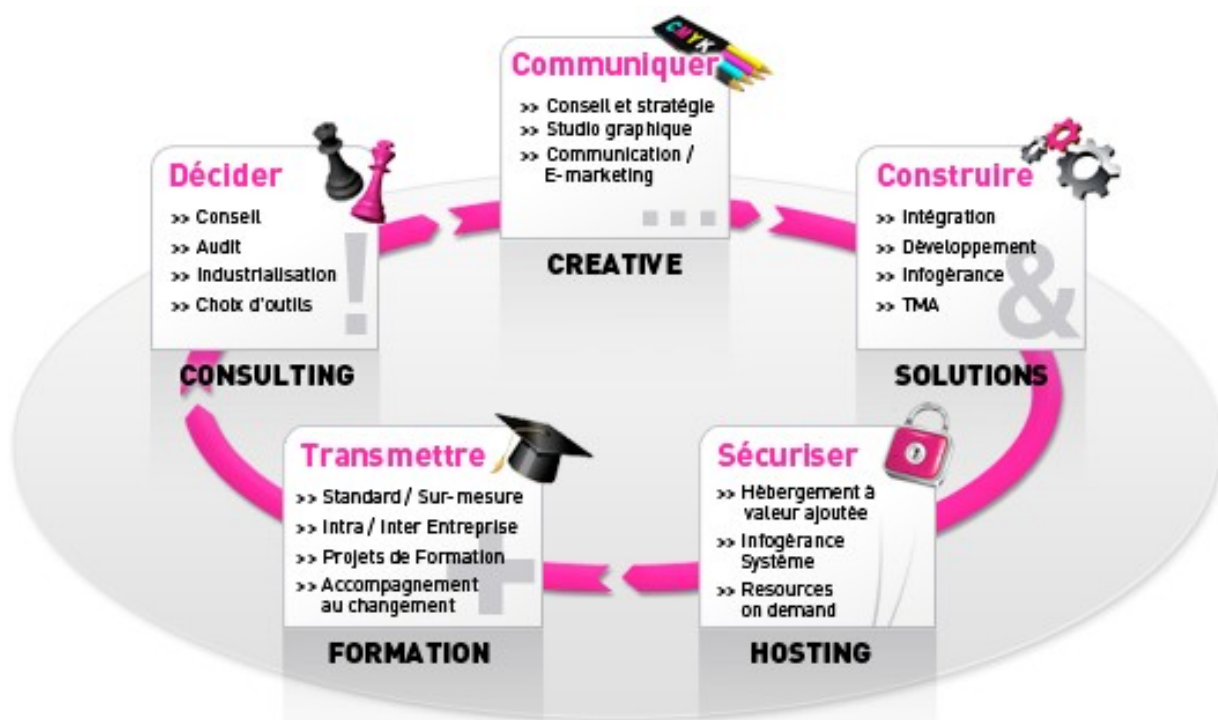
Communiquer
>> Conseil et stratégie
>> Studio graphique
>> Communication / E-marketing
CREATIVE

Décider
>> Conseil
>> Audit
>> Industrialisation
>> Choix d'outils
CONSULTING

Construire
>> Intégration
>> Développement
>> Infogérance
>> TMA
SOLUTIONS

Transmettre
>> Standard / Sur-mesure
>> Intra / Inter Entreprise
>> Projets de Formation
>> Accompagnement au changement
FORMATION

Sécuriser
>> Hébergement à valeur ajoutée
>> Infogérance Système
>> Resources on demand
HOSTING